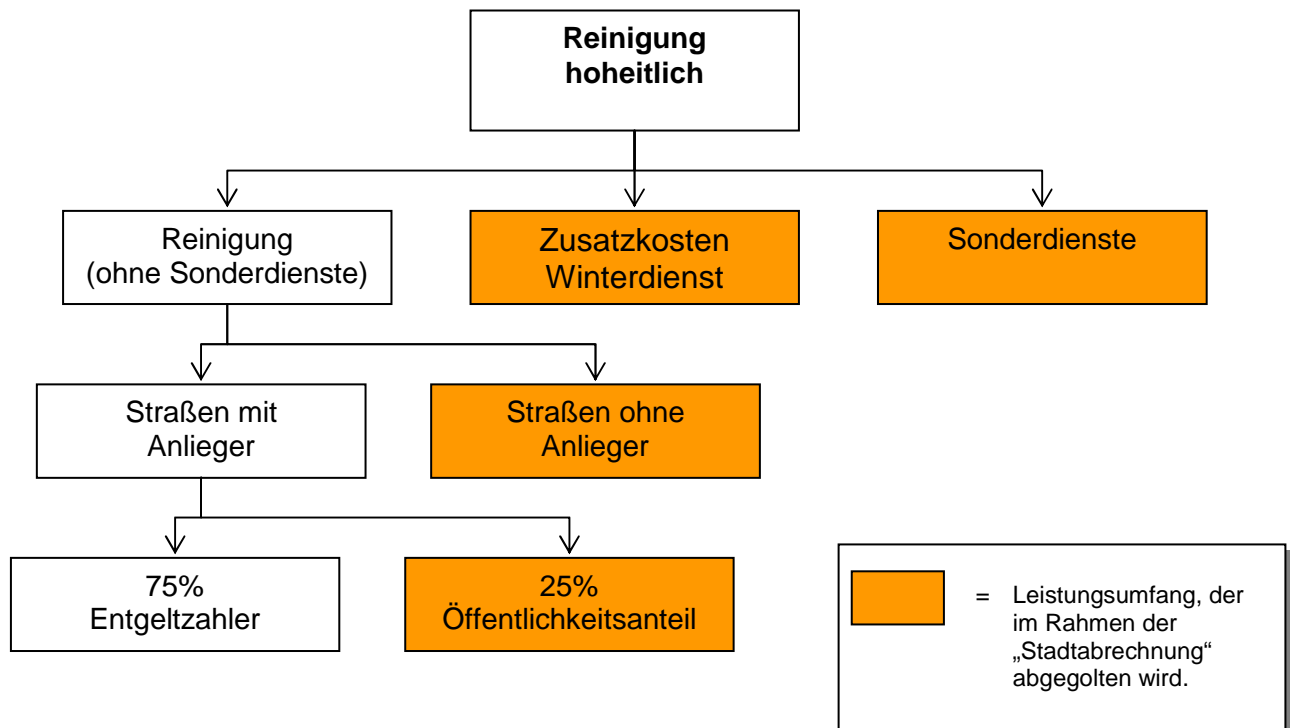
Reinigung hoheitlich

Reinigung (ohne Sonderdienste)

Zusatzkosten Winterdienst

Sonderdienste

Straßen mit Anlieger

Straßen ohne Anlieger

75% Entgeltzahler

25% Öffentlichkeitsanteil

= Leistungsumfang, der im Rahmen der „Stadtabrechnung" abgegolten wird.